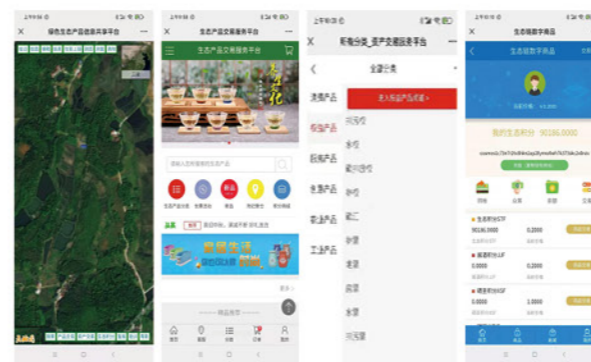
上午10:30

绿色生态产品信息共享平台

生态产品交易服务平台

生态产品交易服务平台

品质生活

权益分类_资产交易服务平台

全部分类

清洁产品

农业产品

旅游产品

生态产品

农业产品

工业产品

进入权益产品详情

兴安县

永福

龙胜各族自治县

灵川

资源

荔浦

恭城

生态数字商品

生态数字商品

我的生态积分：90186.0000

生态资产GTF

90186.0000

0.2000

森林碳汇LUF

0.0000

0.2000

湿地碳汇EGF

0.0000

1.0000

首页

我的